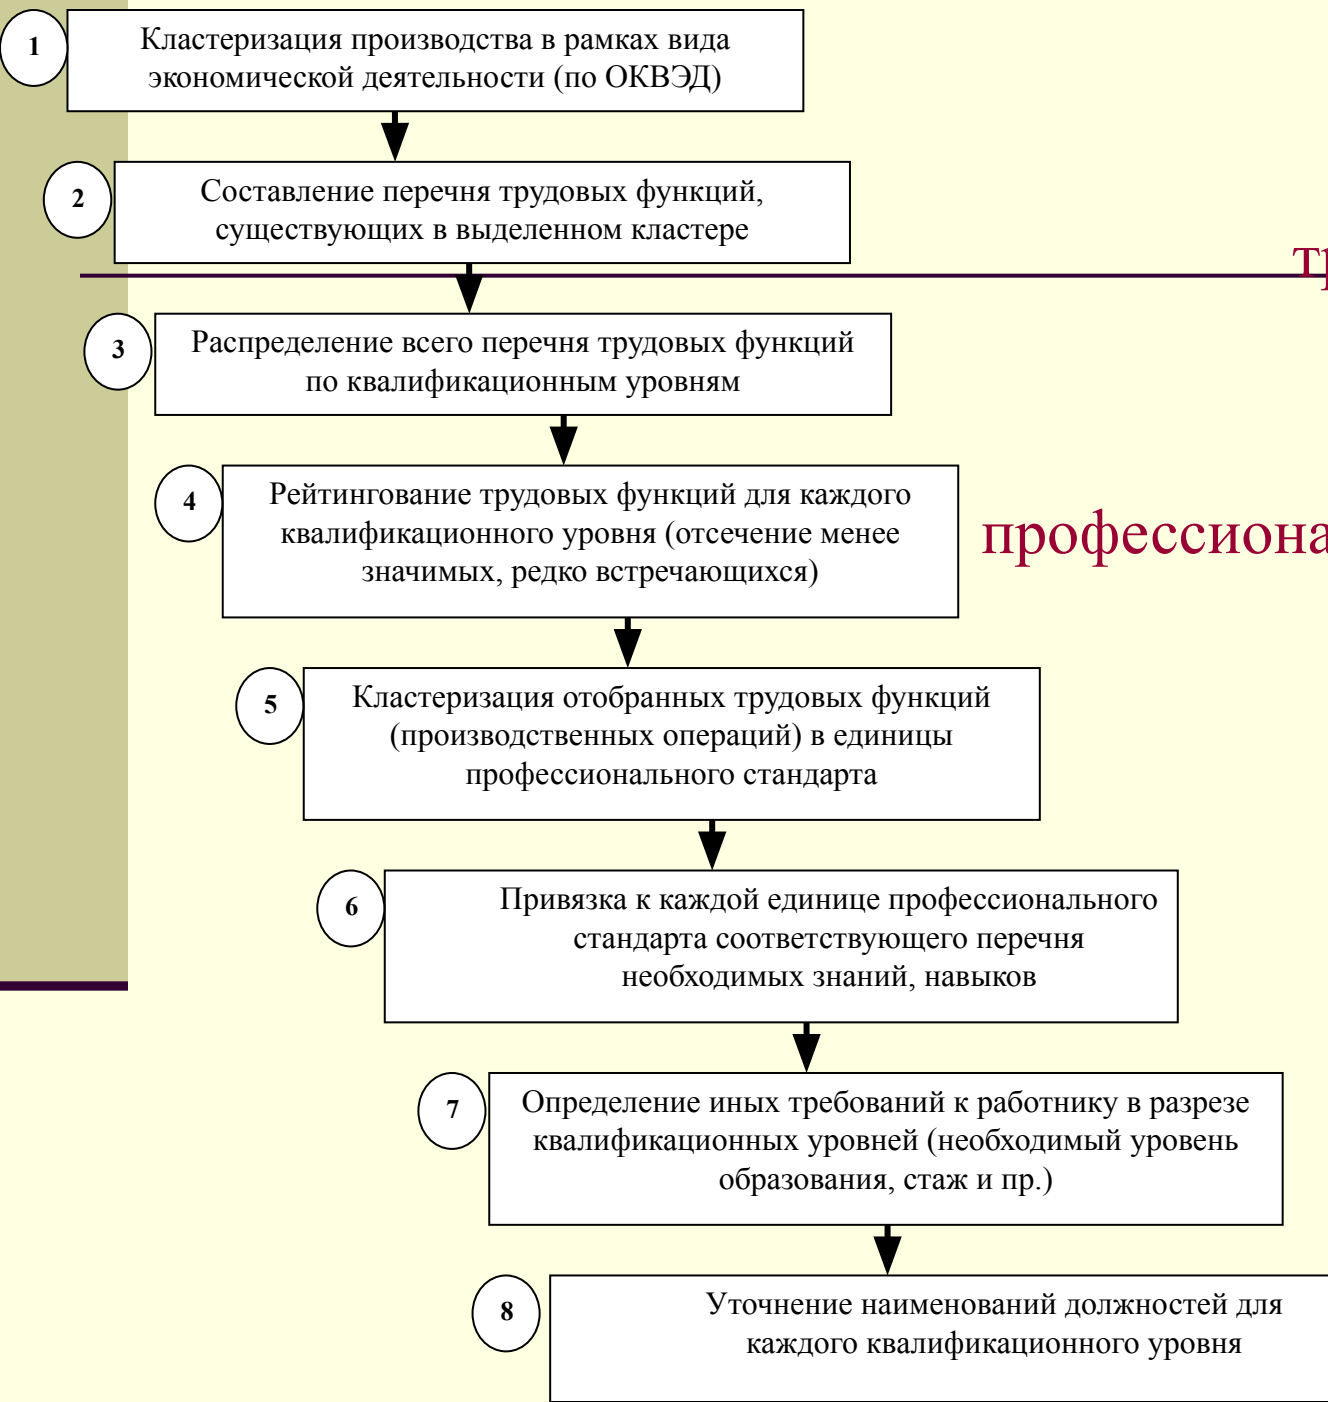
1
Кластеризация производства в рамках вида экономической деятельности (по ОКВЭД)

2
Составление перечня трудовых функций, существующих в выделенном кластере

Тр

3
Распределение всего перечня трудовых функций по квалификационным уровням

4
Рейтингование трудовых функций для каждого квалификационного уровня (отсечение менее значимых, редко встречающихся)

профессиона

5
Кластеризация отобранных трудовых функций (производственных операций) в единицы профессионального стандарта

6
Привязка к каждой единице профессионального стандарта соответствующего перечня необходимых знаний, навыков

7
Определение иных требований к работнику в разрезе квалификационных уровней (необходимый уровень образования, стаж и пр.)

8
Уточнение наименований должностей для каждого квалификационного уровня